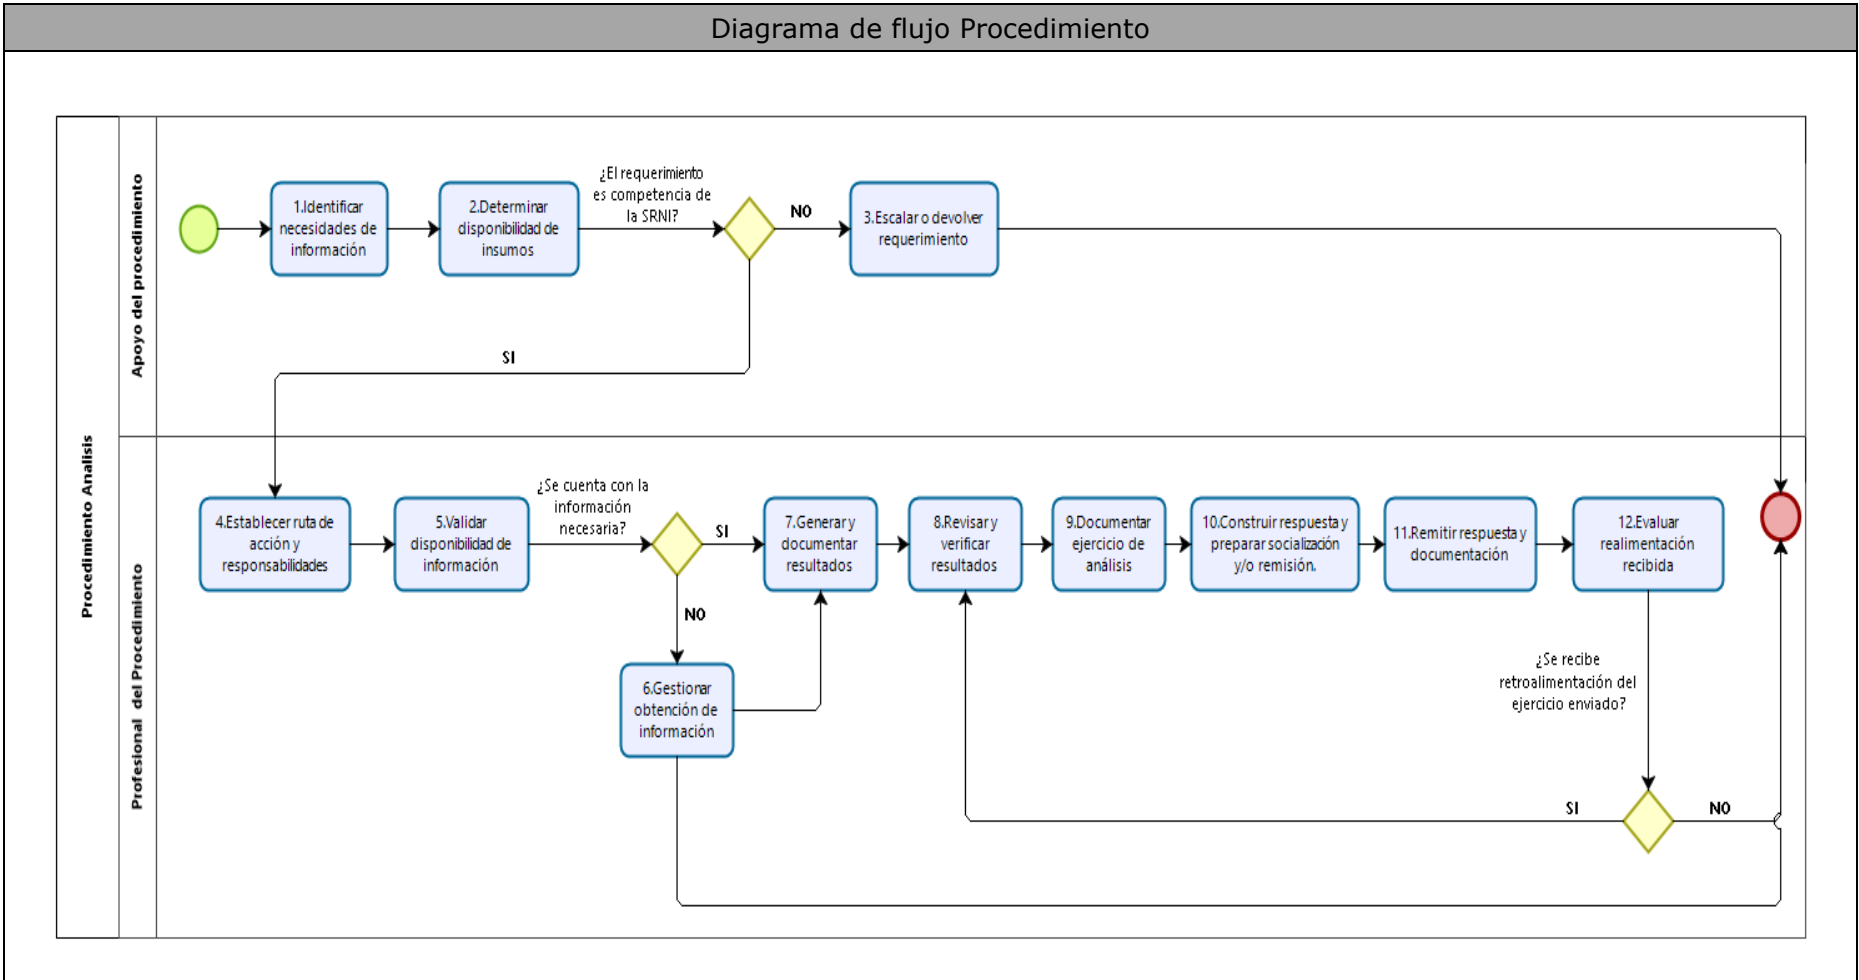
Diagrama de flujo Procedimiento

Procedimiento Analisis

Apoyo del procedimiento

1.Identificar necesidades de información

2.Determinar disponibilidad de insumos

¿El requerimiento es competencia de la SRNI?

NO

3.Escalar o devolver requerimiento

SI

Profesional del Procedimiento

4.Establecer ruta de acción y responsabilidades

5.Validar disponibilidad de información

¿Se cuenta con la información necesaria?

SI

NO

6.Gestionar obtención de información

7.Generar y documentar resultados

8.Revisar y verificar resultados

9.Documentar ejercicio de análisis

10.Construir respuesta y preparar socialización y/o remisión.

11.Remitir respuesta y documentación

12.Evaluar realimentación recibida

¿Se recibe retroalimentación del ejercicio enviado?

SI

NO